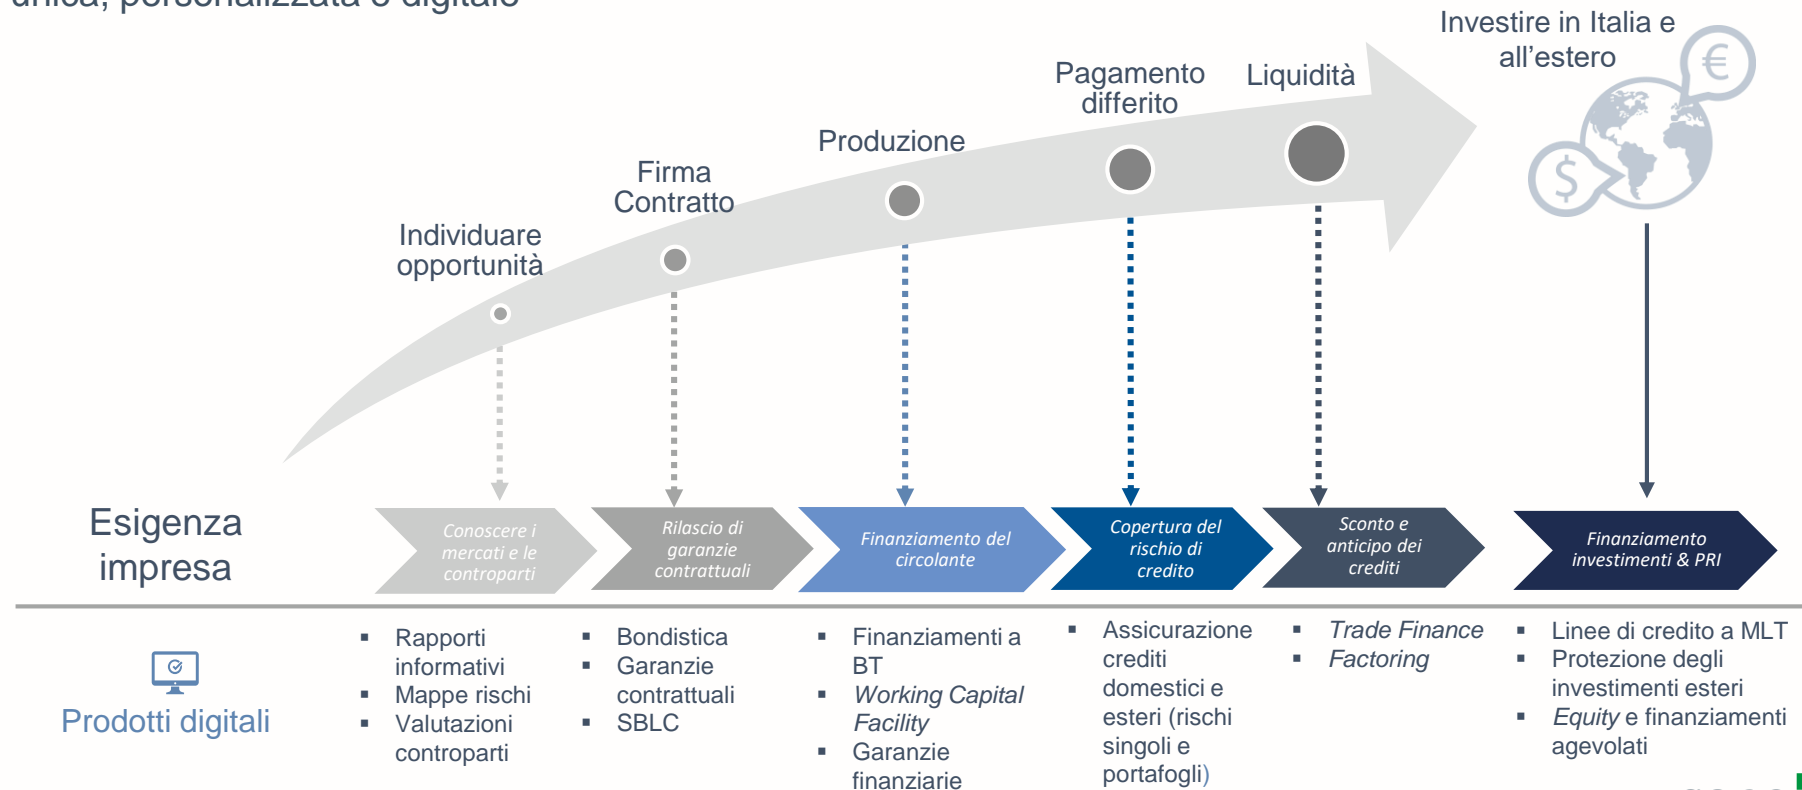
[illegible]

Investire in Italia e all’estero

Pagamento differito

Liquidità

Produzione

Firma Contratto

Individuare opportunità

Esigenza impresa

Conoscere i mercati e le controparti

Rilascio di garanzie contrattuali

Finanziamento del circolante

Copertura del rischio di credito

Sconto e anticipo dei crediti

Finanziamento investimenti & PRI

Prodotti digitali

- Rapporti informativi
- Mappe rischi
- Valutazioni controparti

- Bondistica
- Garanzie contrattuali
- SBLC

- Finanziamenti a BT
- *Working Capital Facility*
- Garanzie finanziarie

- Assicurazione crediti domestici e esteri (rischi singoli e portafogli)

- *Trade Finance*
- *Factoring*

- Linee di credito a MLT
- Protezione degli investimenti esteri
- *Equity* e finanziamenti agevolati